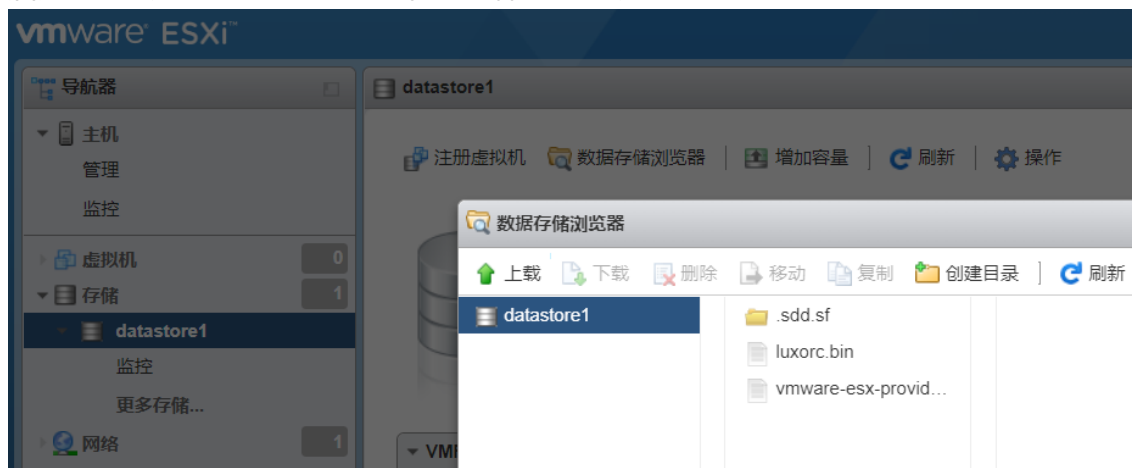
vmware ESXi

导航器

主机
管理
监控

虚拟机 0
存储 1
datastore1
监控
更多存储...
网络 1

datastore1

注册虚拟机 | 数据存储浏览器 | 增加容量 | 刷新 | 操作

数据存储浏览器

上载 | 下载 | 删除 | 移动 | 复制 | 创建目录 | 刷新

datastore1

.sdd.sf
luxorc.bin
vmware-esx-provid...

VMF